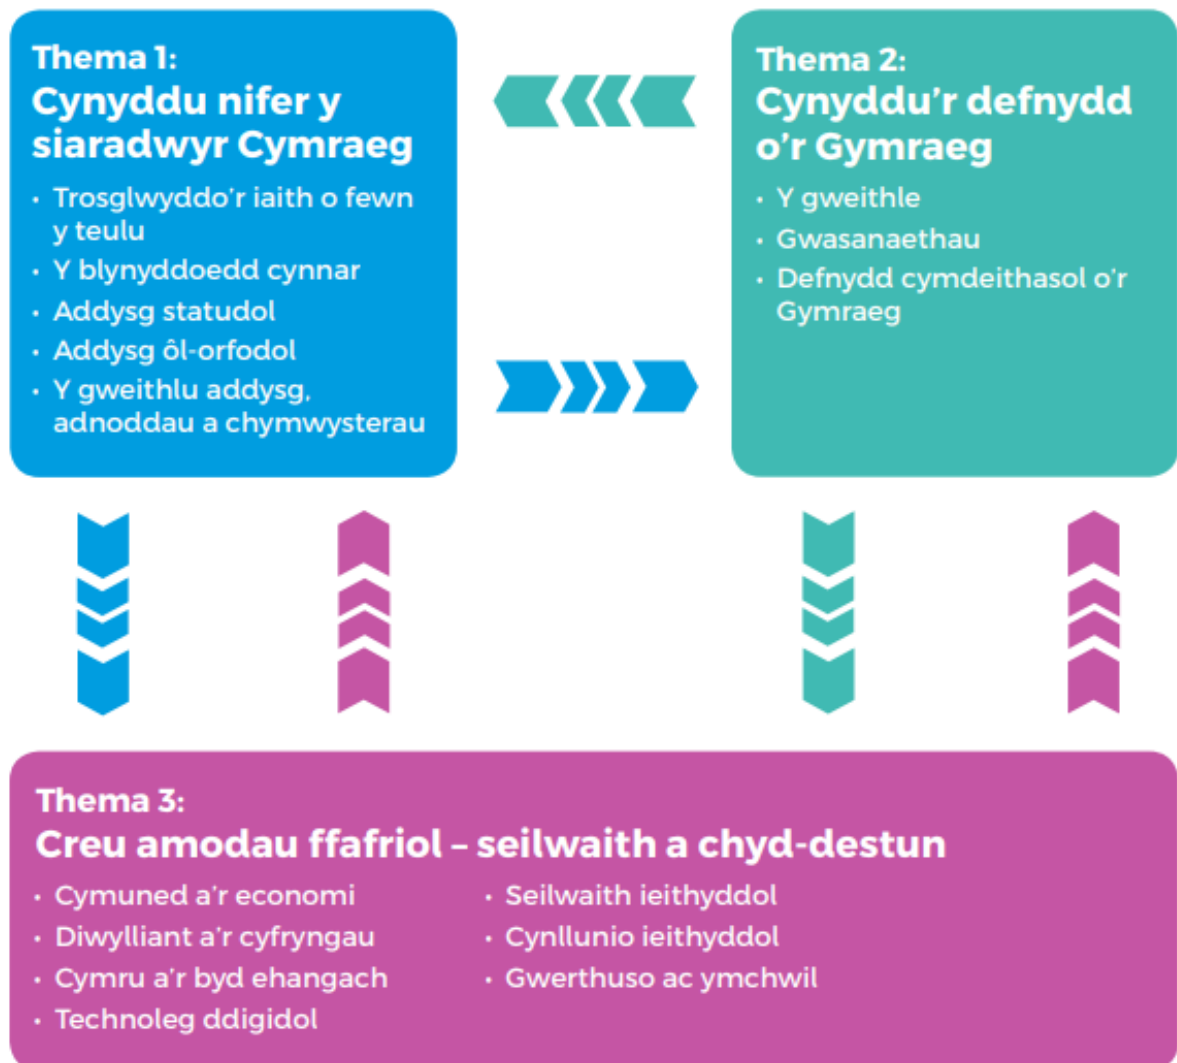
Thema 1:
Cynyddu nifer y siaradwyr Cymraeg

• Trosglwyddo'r iaith o fewn y teulu
• Y blynyddoedd cynnar
• Addysg statudol
• Addysg ôl-orfodol
• Y gweithlu addysg, adnoddau a chymwysterau

Thema 2:
Cynyddu'r defnydd o'r Gymraeg

• Y gweithle
• Gwasanaethau
• Defnydd cymdeithasol o'r Gymraeg

Thema 3:
Creu amodau ffafriol – seilwaith a chyd-destun

• Cymuned a'r economi
• Diwylliant a'r cyfryngau
• Cymru a'r byd ehangach
• Technoleg ddigidol

• Seilwaith ieithyddol
• Cynllunio ieithyddol
• Gwerthuso ac ymchwil